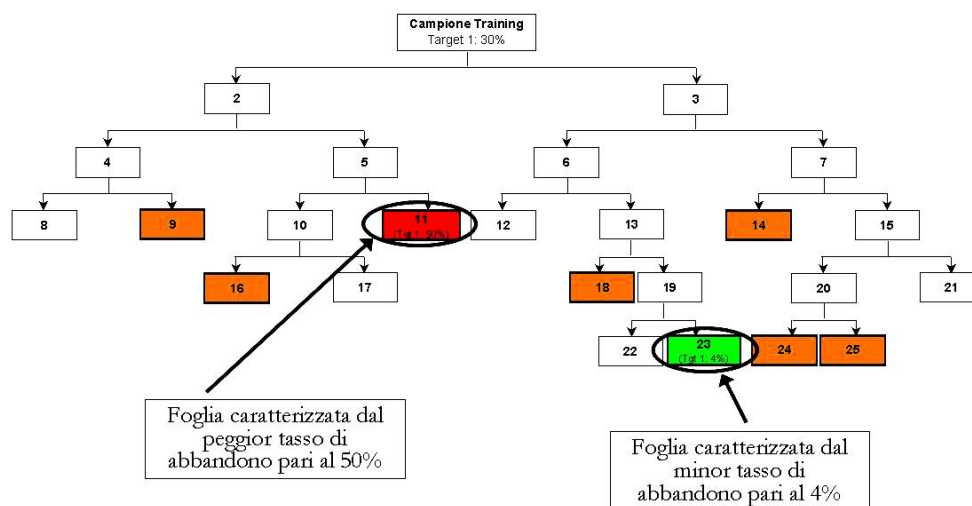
Campione Training
Target 1: 30%

2

3

4

5

6

7

8

9

10

11
(Tgt 1: 50%)

12

13

14

15

16

17

18

19

20

21

22

23
(Tgt 1: 4%)

24

25

Foglia caratterizzata dal peggior tasso di abbandono pari al 50%

Foglia caratterizzata dal minor tasso di abbandono pari al 4%